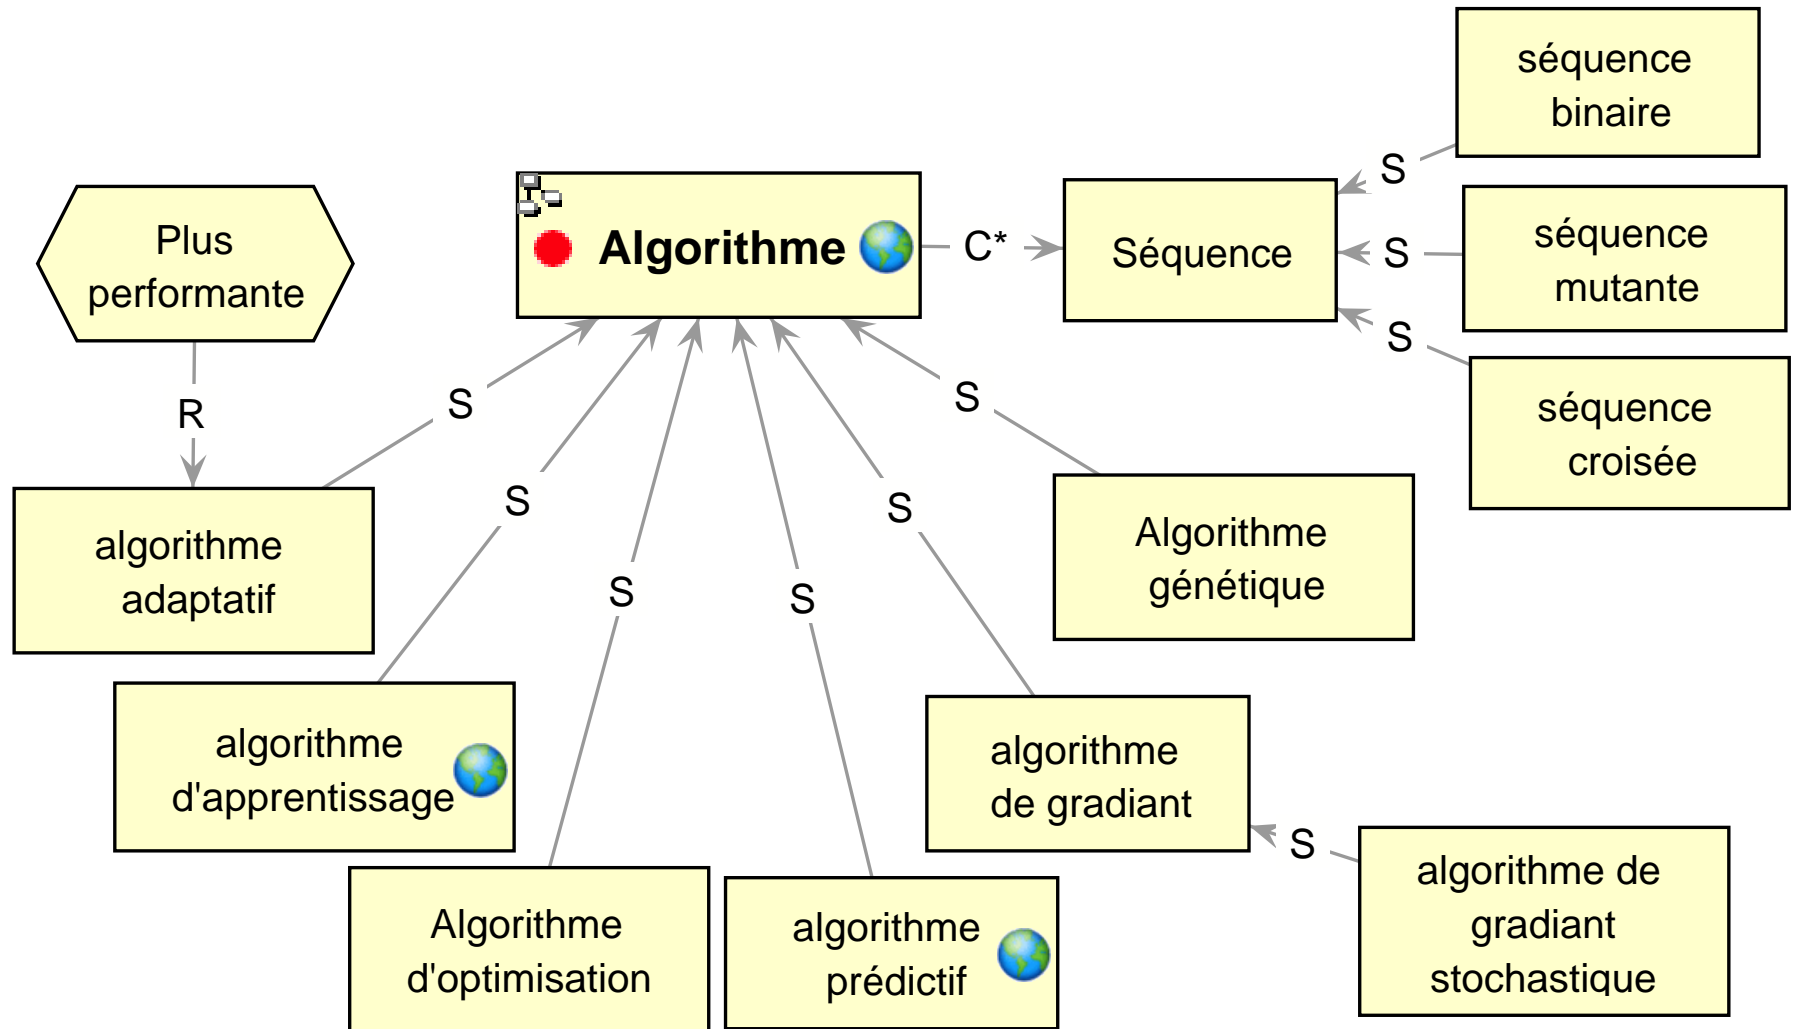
Algorithme

C*

Séquence

S

séquence binaire

S

séquence mutante

S

séquence croisée

Plus performante

R

algorithme adaptatif

S

S

algorithme d'apprentissage

S

Algorithme d'optimisation

S

algorithme prédictif

S

algorithme de gradiant

S

Algorithme génétique

S

algorithme de gradiant stochastique